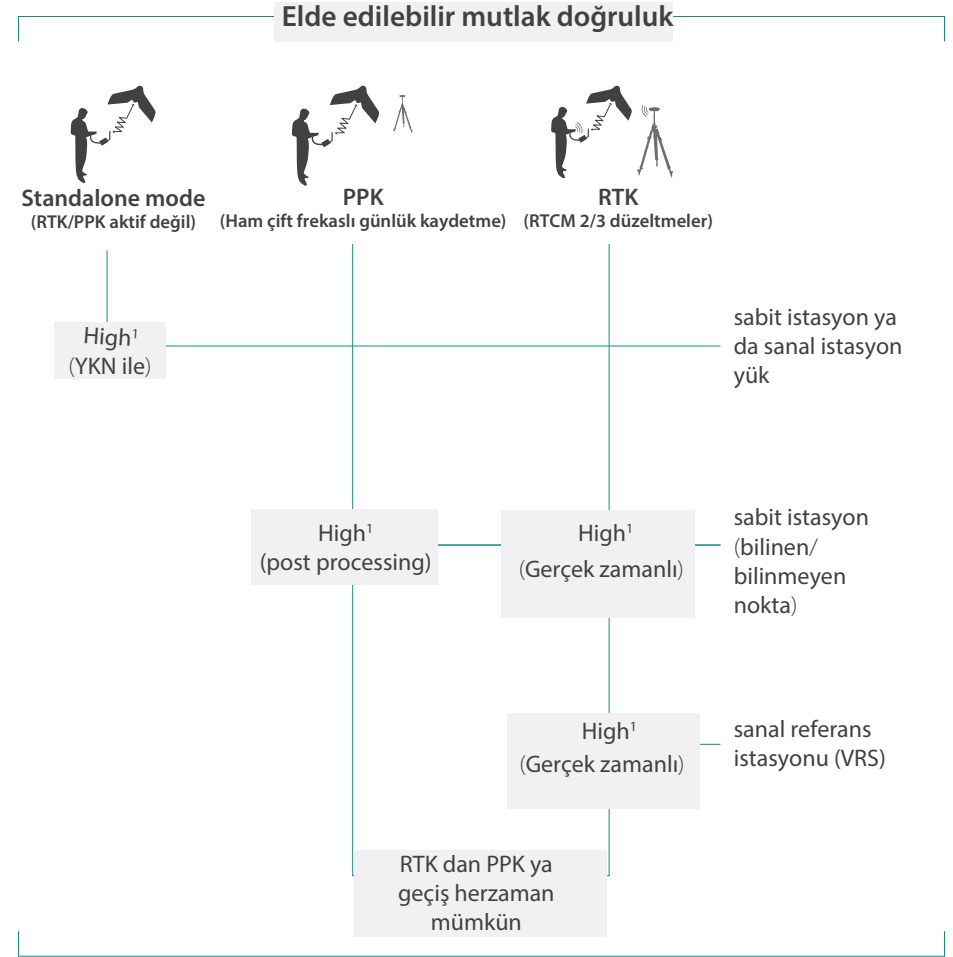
Elde edilebilir mutlak doğruluk

Standalone mode
(RTK/PPK aktif değil)

PPK
(Ham çift frekaslı günlük kaydetme)

RTK
(RTCM 2/3 düzeltmeler)

High$^1$
(YKN ile)

sabit istasyon ya da sanal istasyon yük

High$^1$
(post processing)

High$^1$
(Gerçek zamanlı)

sabit istasyon (bilinen/ bilinmeyen nokta)

High$^1$
(Gerçek zamanlı)

sanal referans istasyonu (VRS)

RTK dan PPK ya geçiş herzaman mümkün